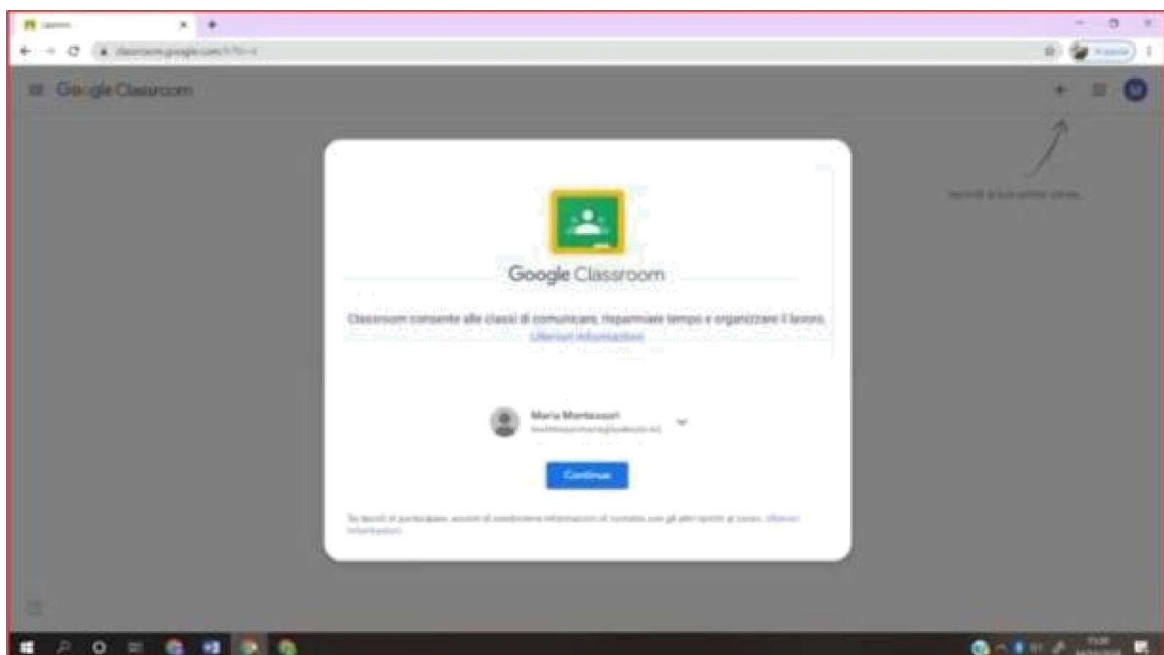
Google Classroom

Google Classroom

Classroom consente alle classi di comunicare, risparmiare tempo e organizzare il lavoro.
Ulteriori informazioni

Maria Montessori
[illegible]

Continua

Se iscriti al partecipare, accetti di condividere informazioni di contatto con gli altri iscritti al corso. Ulteriori informazioni

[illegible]